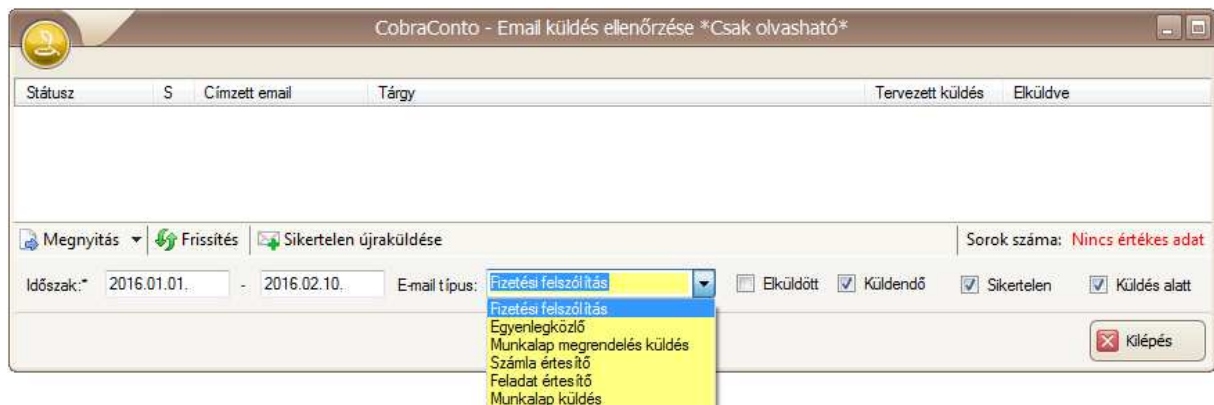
CobraConto - Email küldés ellenőrzése *Csak olvasható*

| Státusz | S | Címzett email | Tárgy | Tervezett küldés | Elküldve |
|---|---|---|---|---|---|

Megnyitás ▾ Frissítés Sikertelen újraküldése

Sorok száma: Nincs értékes adat

Időszak:* 2016.01.01. - 2016.02.10. E-mail típus: Fizetési felszólítás

Elküldött Küldendő Sikertelen Küldés alatt

Fizetési felszólítás
Egyenlegközlő
Munkalap megrendelés küldés
Számla értesítő
Feladat értesítő
Munkalap küldés

Kilépés